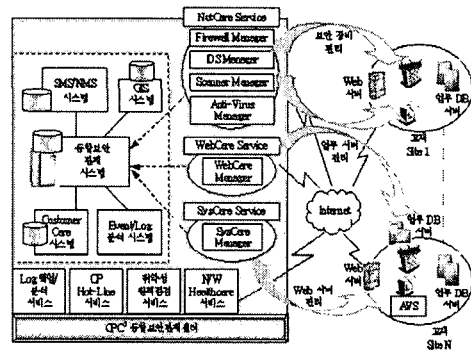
NetCare Service
Firewall Manager
IDSManager
Scanner Manager
Anti-Virus Manager
SMS/NMS 시스템
GIS 시스템
통합보안 관제 시스템
WebCare Service
WebCare Manager
SysCare Service
SysCare Manager
Customer Care 시스템
Event/Log 분석 시스템
Log 해킹/분석 서비스
CP Hot-Line 서비스
취약성 원격점검 서비스
NW Healthcare 서비스
CPC 통합보안관제 센터
보안 장비 관리
Web 서버
업무 DB 서버
고객 Site 1
업무 서버 관리
Internet
업무 DB 서버
Web 서버
Web 서버 관리
AWS
업무 DB 서버
고객 Site N